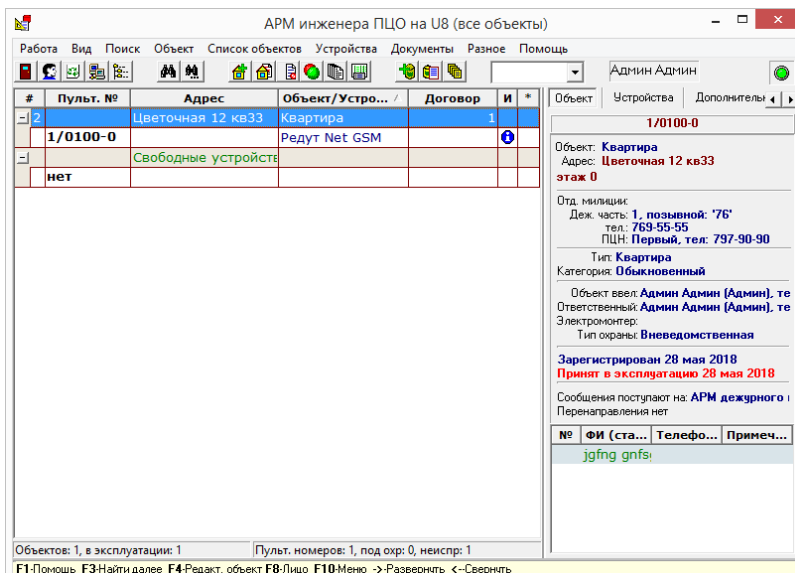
АРМ инженера ПЦО на U8 (все объекты)

Работа Вид Поиск Объект Список объектов Устройства Документы Разное Помощь

Админ Админ

| # | Пульт. № | Адрес | Объект/Устро... | Договор | И | * |
|---|---|---|---|---|---|---|
| 2 | | Цветочная 12 кв33 | Квартира | 1 | | |
| | 1/0100-0 | | Редут Net GSM | | | |
| | | Свободные устройст | | | | |
| | нет | | | | | |

Объект Устройства Дополнител

1/0100-0

Объект: Квартира
Адрес: Цветочная 12 кв33
этаж 0

Отд. милиции:
Деж. часть: 1, позывной: '76'
тел.: 769-55-55
ПЦН: Первый, тел: 797-90-90

Тип: Квартира
Категория: Обыкновенный

Объект ввел: Админ Админ (Админ), т
Ответственный: Админ Админ (Админ), те
Электромонтер:
Тип охраны: Вневедомственная

Зарегистрирован 28 мая 2018
Принят в эксплуатацию 28 мая 2018

Сообщения поступают на: АРМ дежурного
Перенаправления нет

| № | ФИ (ста... | Телефо... | Примеч... |
|---|---|---|---|
| | jgfng gnfs | | |

Объектов: 1, в эксплуатации: 1 Пульт. номеров: 1, под охр: 0, неиспр: 1

F1-Помощь F3-Найти далее F4-Редакт. объект F8-Лицо F10-Меню ->-Развернуть <--Свернуть